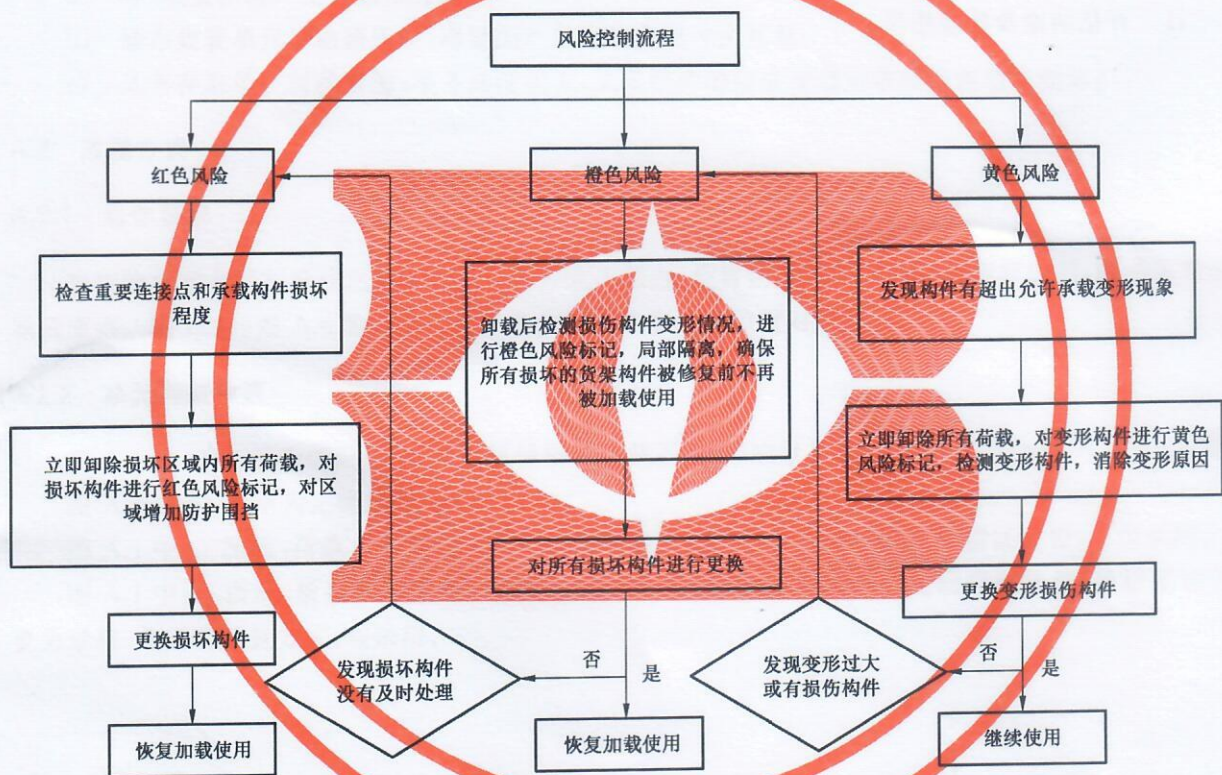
风险控制流程

红色风险

橙色风险

黄色风险

检查重要连接点和承载构件损坏程度

卸载后检测损伤构件变形情况，进行橙色风险标记，局部隔离，确保所有损坏的货架构件被修复前不再被加载使用

发现构件有超出允许承载变形现象

立即卸除损坏区域内所有荷载，对损坏构件进行红色风险标记，对区域增加防护围挡

立即卸除所有荷载，对变形构件进行黄色风险标记，检测变形构件，消除变形原因

对所有损坏构件进行更换

更换变形损伤构件

更换损坏构件

发现损坏构件没有及时处理

否

是

发现变形过大或有损伤构件

否

是

恢复加载使用

恢复加载使用

继续使用